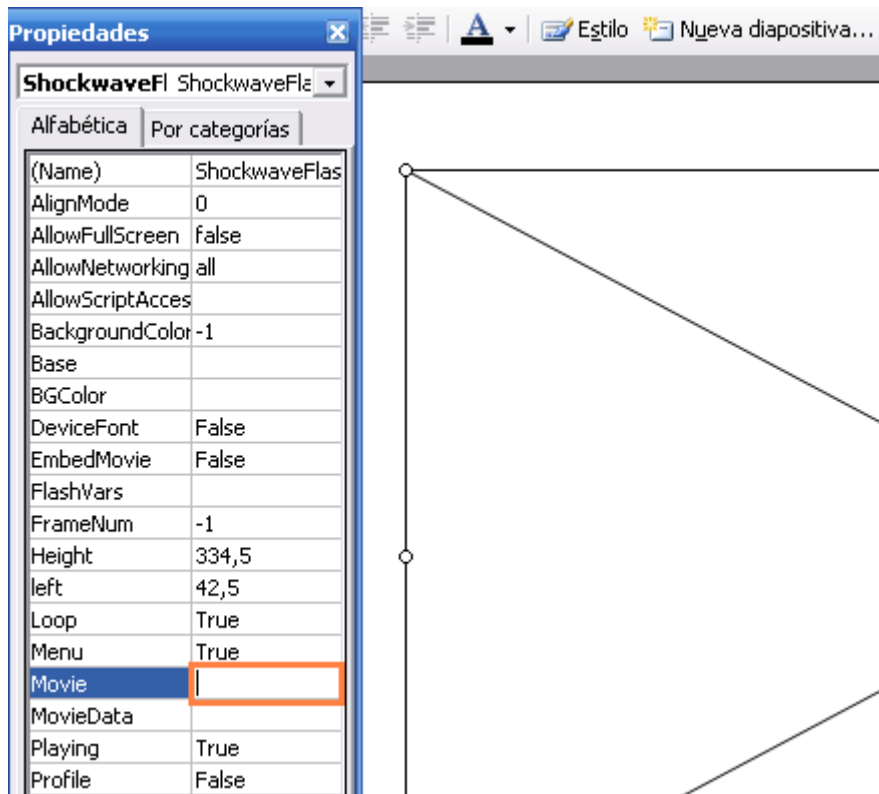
Propiedades

Estilo Nueva diapositiva...

ShockwaveFl ShockwaveFla

Alfabética | Por categorías

| | |
|---|---|
| (Name) | ShockwaveFlas |
| AlignMode | 0 |
| AllowFullScreen | false |
| AllowNetworking | all |
| AllowScriptAcces | |
| BackgroundColor | -1 |
| Base | |
| BGColor | |
| DeviceFont | False |
| EmbedMovie | False |
| FlashVars | |
| FrameNum | -1 |
| Height | 334,5 |
| left | 42,5 |
| Loop | True |
| Menu | True |
| Movie | |
| MovieData | |
| Playing | True |
| Profile | False |